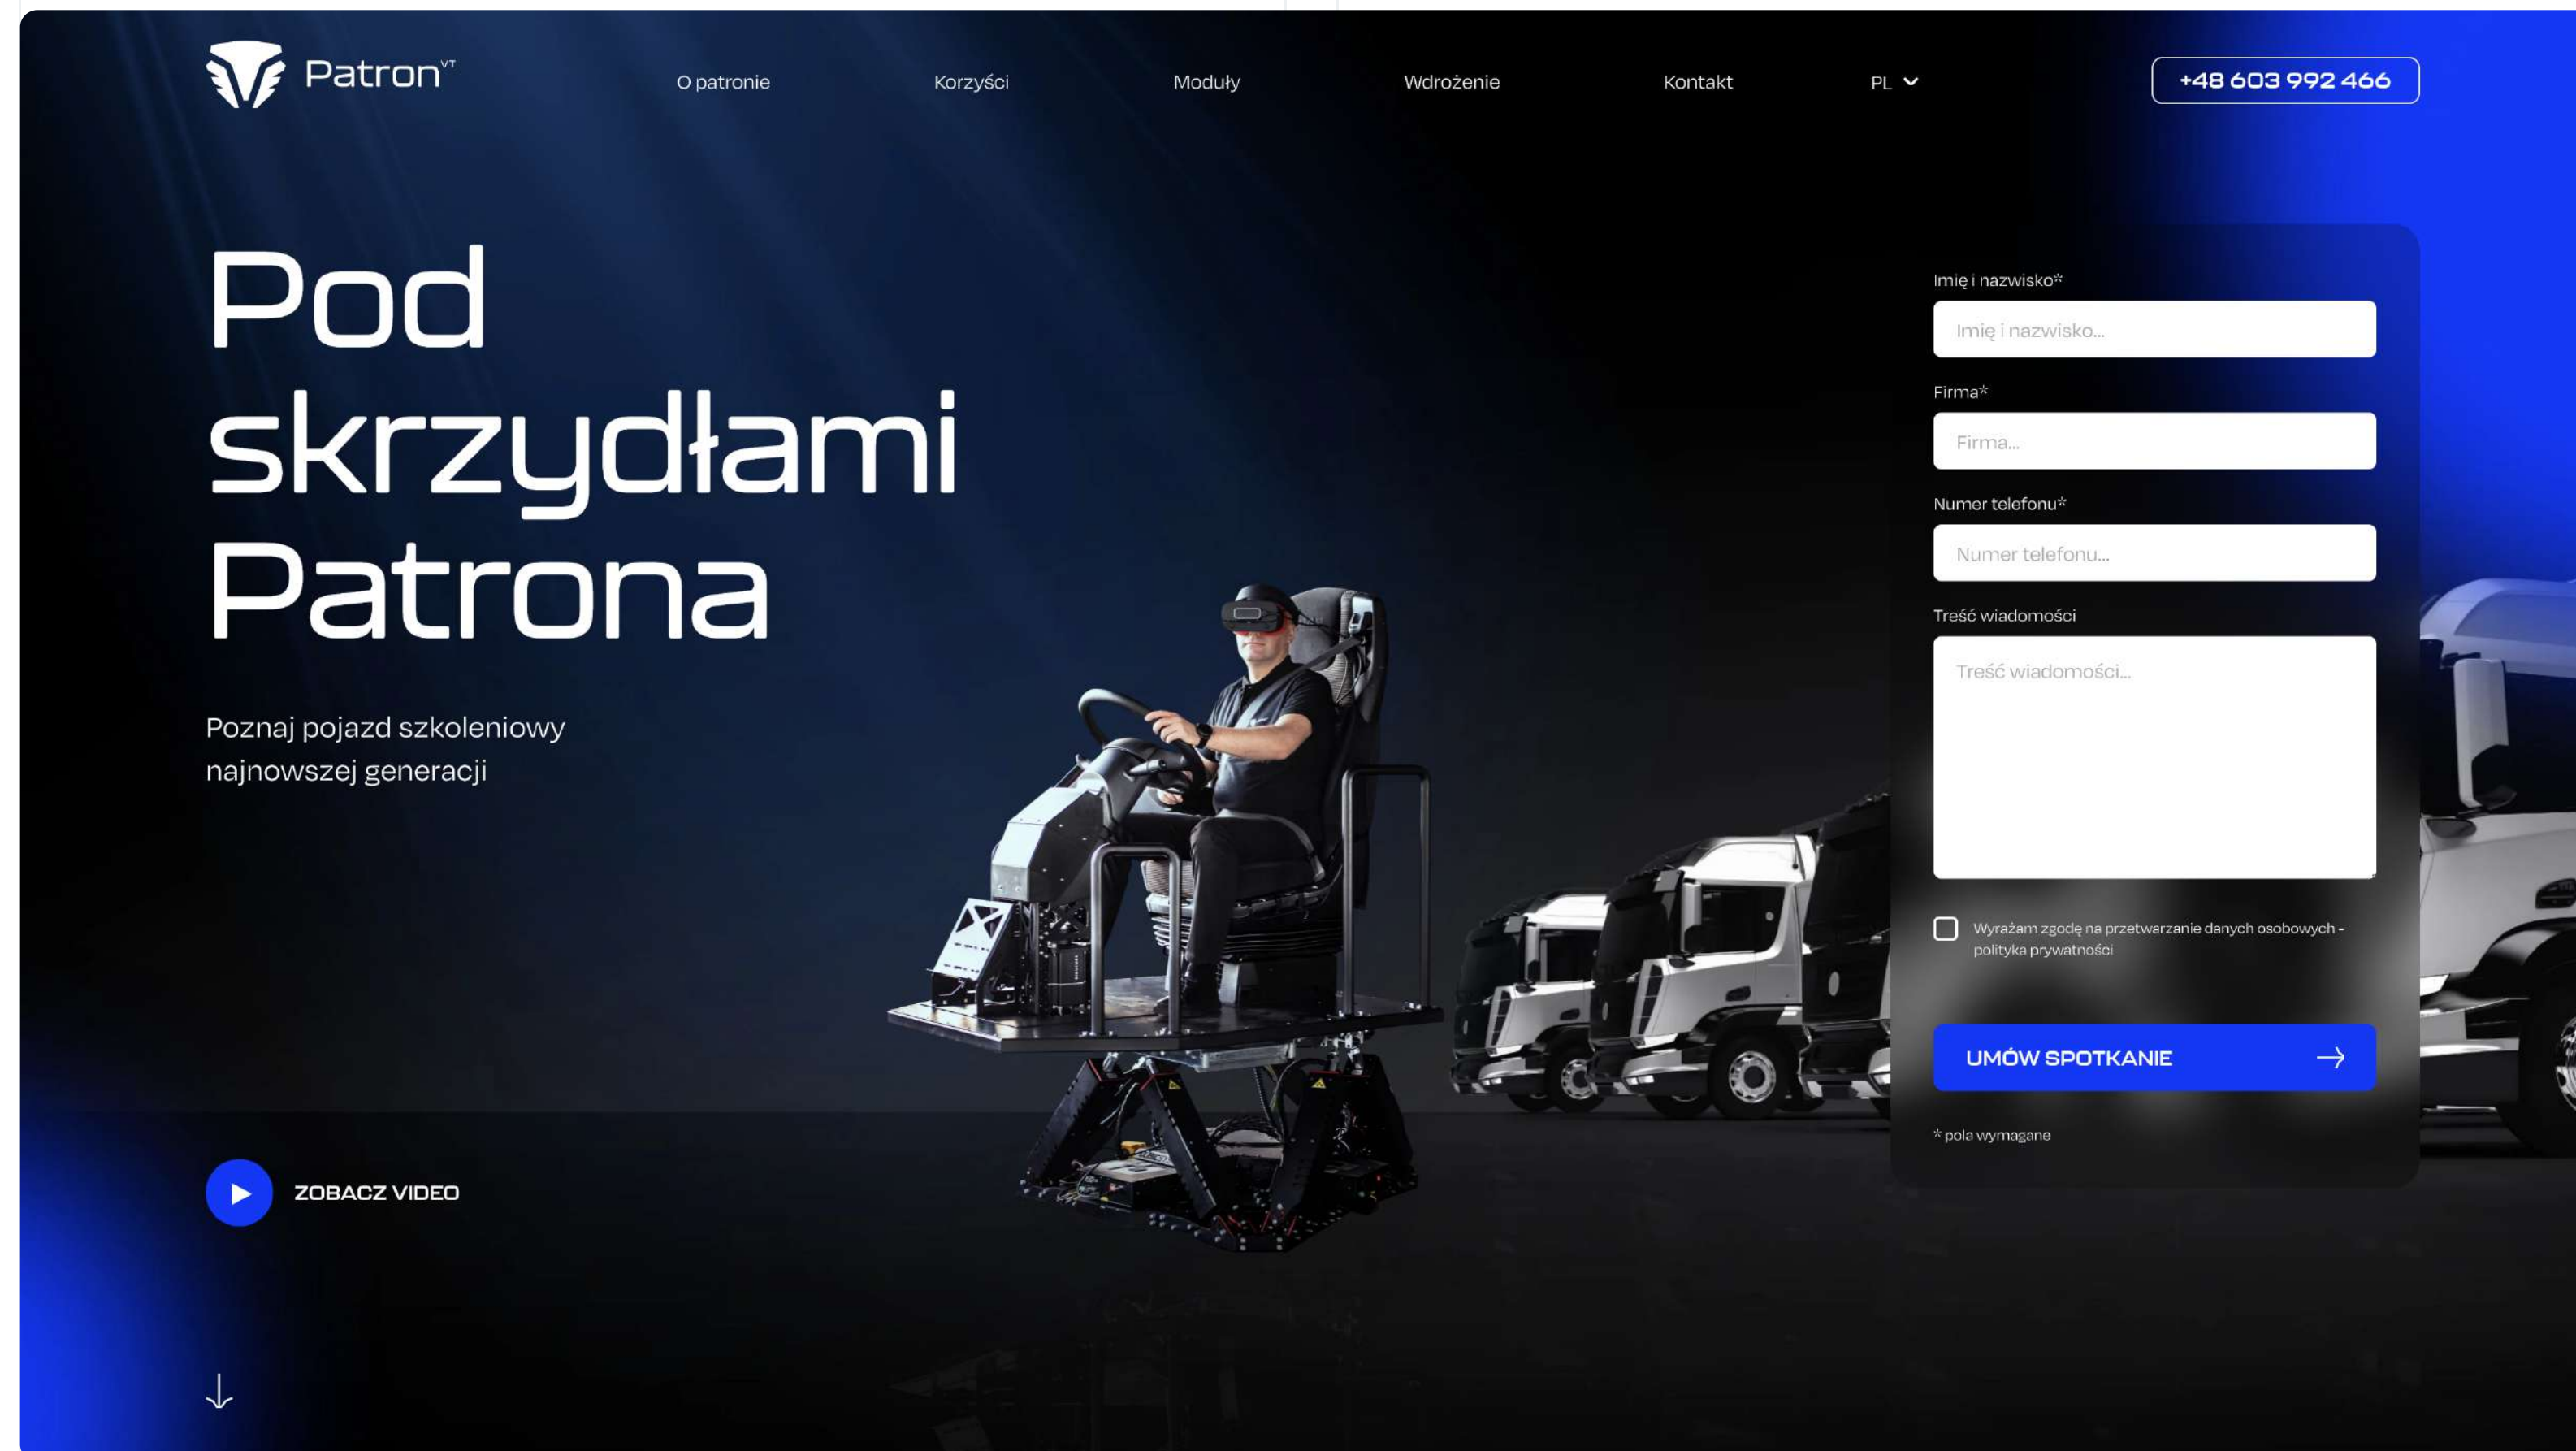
Patron$^{VT}$

O patronie

Korzyści

Moduły

Wdrożenie

Kontakt

PL

+48 603 992 466

Pod skrzydłami Patrona

Poznaj pojazd szkoleniowy najnowszej generacji

ZOBACZ VIDEO

Imię i nazwisko*

Imię i nazwisko...

Firma*

Firma...

Numer telefonu*

Numer telefonu...

Treść wiadomości

Treść wiadomości...

Wyrażam zgodę na przetwarzanie danych osobowych - polityka prywatności

UMÓW SPOTKANIE

* pola wymagane